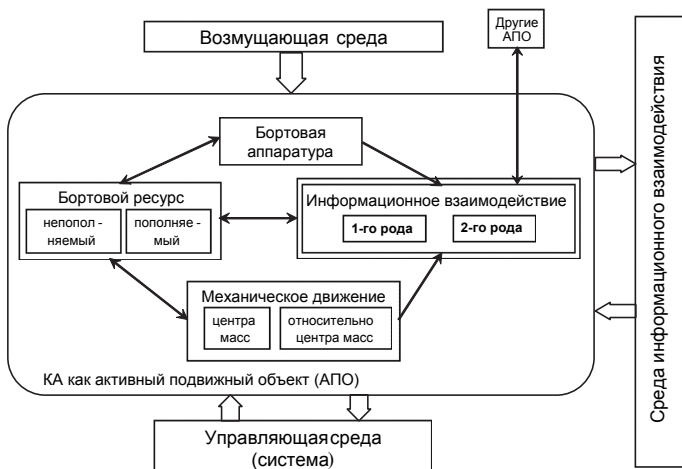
Возмущающая среда

Другие АПО

Среда информационного взаимодействия

Бортовая аппаратура

Бортовой ресурс

непопол - няемый

пополняе - мый

Информационное взаимодействие

1-го рода

2-го рода

Механическое движение

центра масс

относительно центра масс

КА как активный подвижный объект (АПО)

Управляющая среда (система)